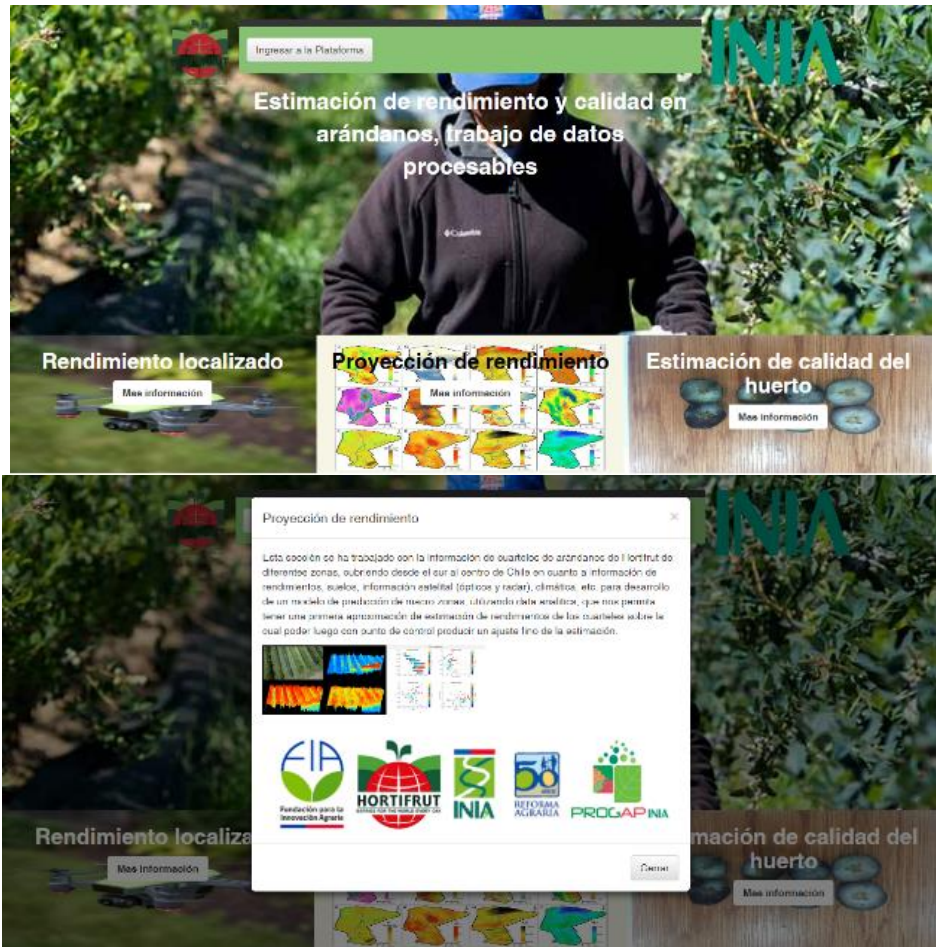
Ingresar a la Plataforma

INIA

Estimación de rendimiento y calidad en arándanos, trabajo de datos procesables

Columbia

Rendimiento localizado

Mas información

Proyección de rendimiento

Mas información

Estimación de calidad del huerto

Mas información

Proyección de rendimiento

×

Esta sección se ha trabajado con la información de cuarteles de arándanos de Hortifrut de diferentes zonas, cubriendo desde el sur al centro de Chile en cuanto a información de rendimientos, suelos, información satelital (opticos y radar), climáticos, etc. para desarrollo de un modelo de producción de macro zonas. Utilizando data analítica, que nos permita tener una primera aproximación de estimación de rendimientos de los cuarteles sobre la cual poder luego con punto de control producir un ajuste fino de la estimación.

FIA Fundación para la Innovación Agraria

HORTIFRUT

INIA

50 REFORMA AGRARIA

PROGAP INIA

Rendimiento localiza

Mas información

mación de calidad del huerto

Mas información

Cerrar